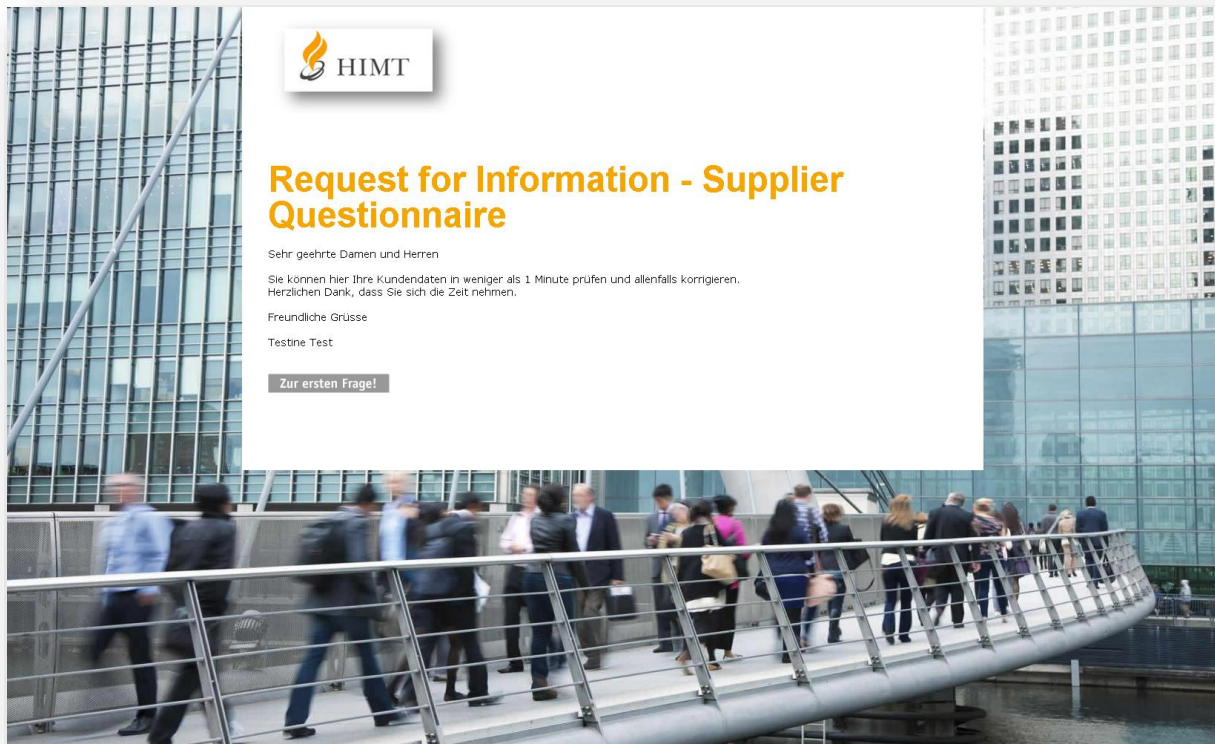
HIMT

Request for Information - Supplier Questionnaire

Sehr geehrte Damen und Herren

Sie können hier Ihre Kundendaten in weniger als 1 Minute prüfen und allenfalls korrigieren.
Herzlichen Dank, dass Sie sich die Zeit nehmen.

Freundliche Grüsse

Testine Test

Zur ersten Frage!